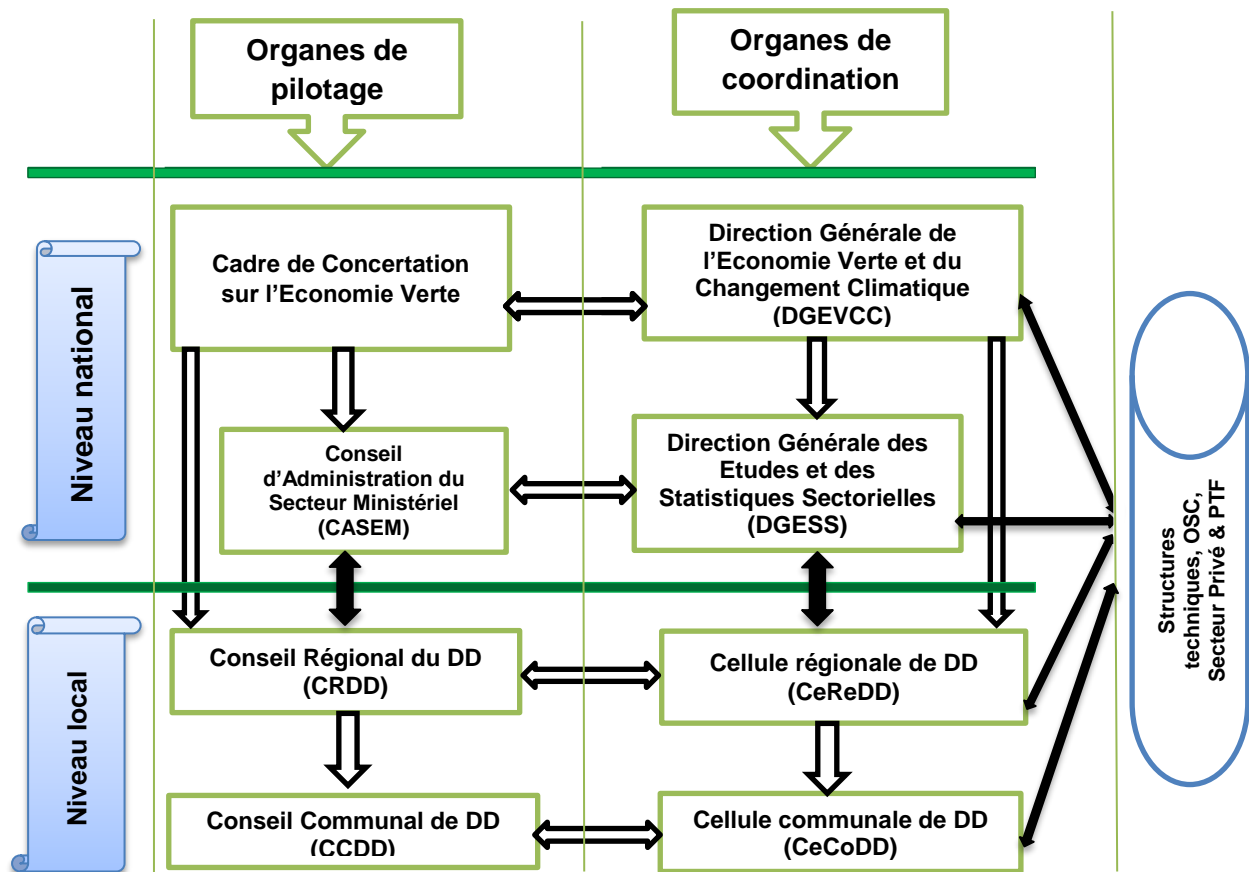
Organes de pilotage

Organes de coordination

Niveau national

Cadre de Concertation sur l'Economie Verte

Direction Générale de l'Economie Verte et du Changement Climatique (DGEVCC)

Conseil d'Administration du Secteur Ministériel (CASEM)

Direction Générale des Etudes et des Statistiques Sectorielles (DGESS)

Structures techniques, OSC, Secteur Privé & PTF

Niveau local

Conseil Régional du DD (CRDD)

Cellule régionale de DD (CeReDD)

Conseil Communal de DD (CCDD)

Cellule communale de DD (CeCoDD)